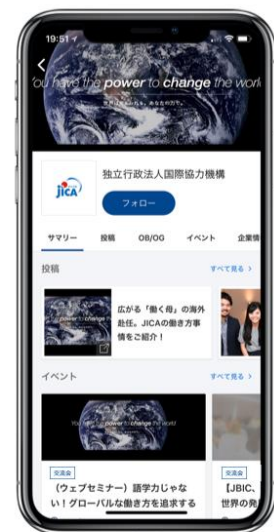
19:51

'ou have the power to change the worl

世界は変えられる。あなたの力で。

JICA

独立行政法人国際協力機構

フォロー

サマリー　投稿　OB/OG　イベント　企業情

投稿　すべて見る >

power to change

広がる「働く母」の海外赴任。JICAの働き方事情をご紹介！

イベント　すべて見る >

You have the power to change the world

交流会

（ウェブセミナー）語学力じゃない！グローバルな働き方を追求する

交流会

【JBIC、世界の発